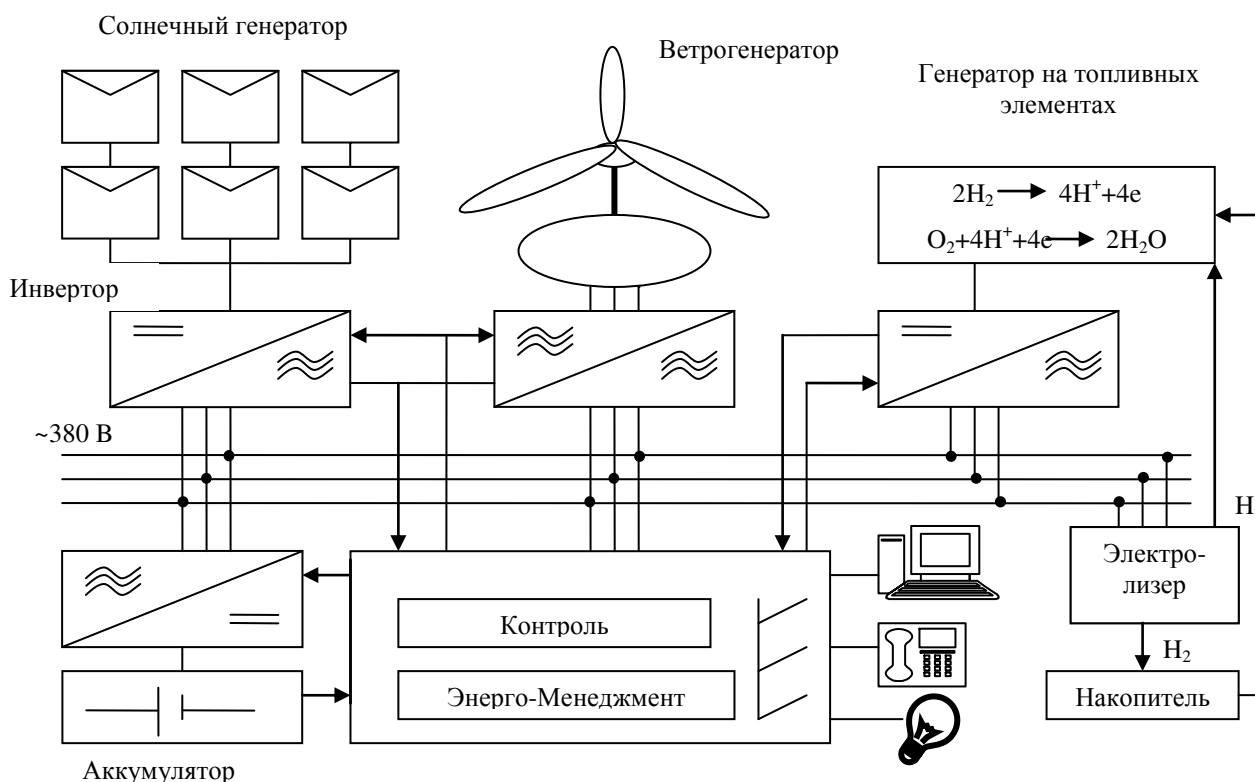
Солнечный генератор

Ветрогенератор

Генератор на топливных элементах

$2H_2 \rightarrow 4H^+ + 4e$

$O_2 + 4H^+ + 4e \rightarrow 2H_2O$

Инвертор

~380 В

H

Электролизер

$H_2$

Контроль

Энерго-Менеджмент

Накопитель

Аккумулятор